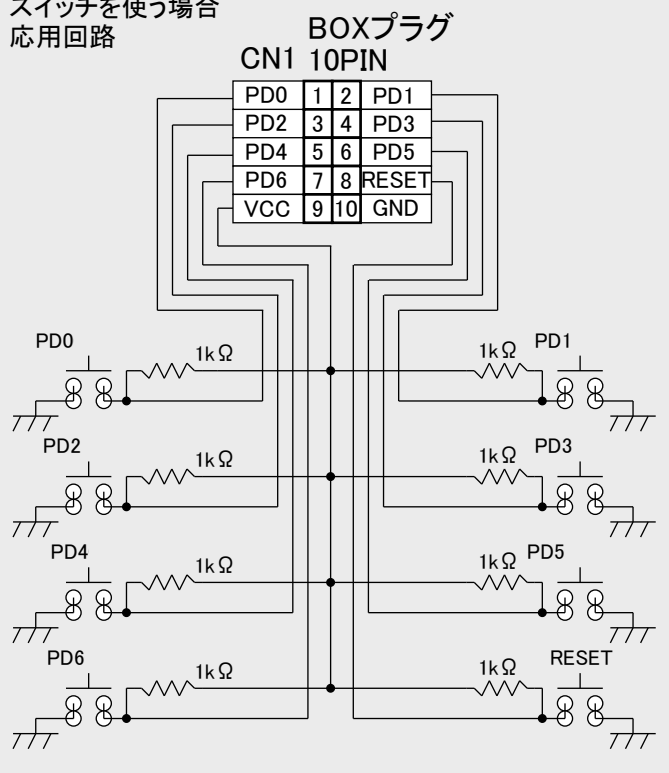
スイッチを使う場合
応用回路

BOXプラグ
CN1 10PIN

| PD0 | 1 | 2 | PD1 |
|---|---|---|---|
| PD2 | 3 | 4 | PD3 |
| PD4 | 5 | 6 | PD5 |
| PD6 | 7 | 8 | RESET |
| VCC | 9 | 10 | GND |

PD0
1kΩ
1kΩ
PD1
PD2
1kΩ
1kΩ
PD3
PD4
1kΩ
1kΩ
PD5
PD6
1kΩ
1kΩ
RESET